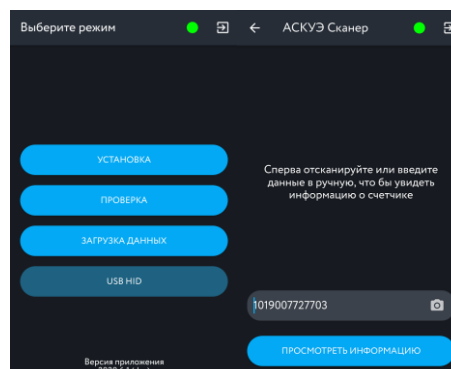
Выберите режим

УСТАНОВКА

ПРОВЕРКА

ЗАГРУЗКА ДАННЫХ

USB HID

Версия приложения
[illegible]

АСКУЭ Сканер

Сперва отсканируйте или введите данные в ручную, что бы увидеть информацию о счетчике

1019007727703

ПРОСМОТРЕТЬ ИНФОРМАЦИЮ